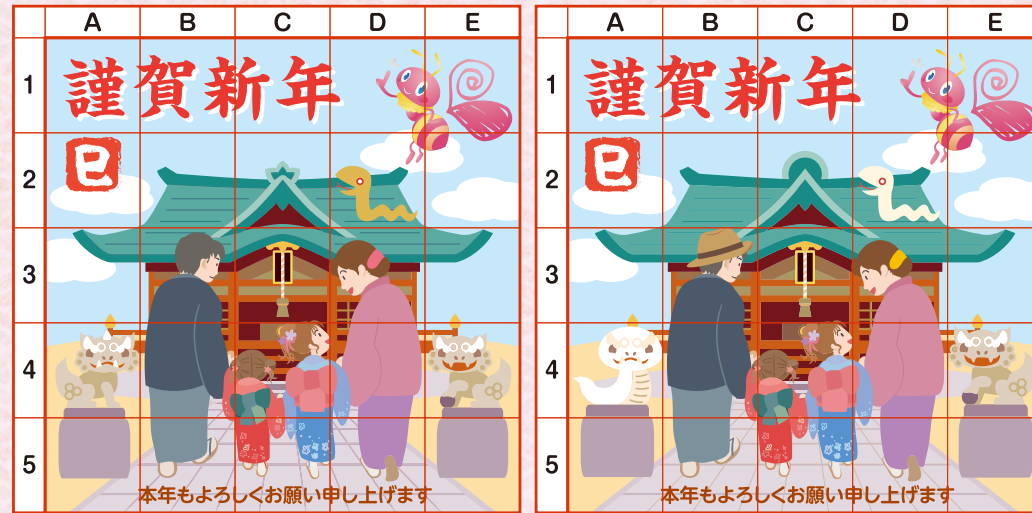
| | A | B | C | D | E |
|---|---|---|---|---|---|
| 1 | | | | | |
| 2 | | | | | |
| 3 | | | | | |
| 4 | | | | | |
| 5 | | | | | |

謹賀新年

巳

本年もよろしくお願い申し上げます

| | A | B | C | D | E |
|---|---|---|---|---|---|
| 1 | | | | | |
| 2 | | | | | |
| 3 | | | | | |
| 4 | | | | | |
| 5 | | | | | |

謹賀新年

巳

本年もよろしくお願い申し上げます